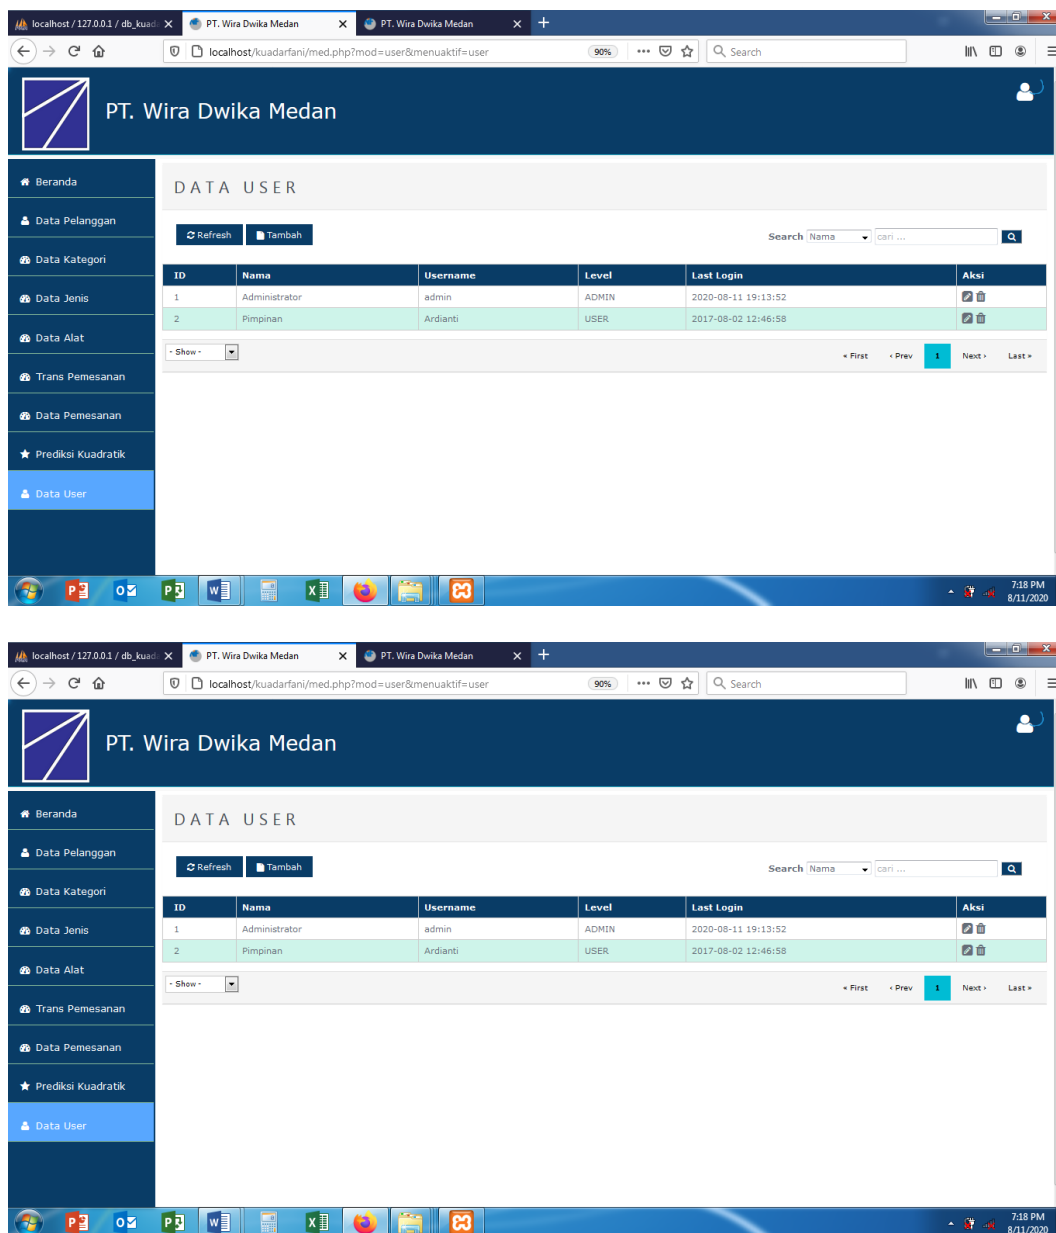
localhost / 127.0.0.1 / db_kuad
PT. Wira Dwika Medan
PT. Wira Dwika Medan

localhost/kuadarfani/med.php?mod=user&menuaktif=user
90%
Search

PT. Wira Dwika Medan

Beranda
Data Pelanggan
Data Kategori
Data Jenis
Data Alat
Trans Pemesanan
Data Pemesanan
Prediksi Kuadratik
Data User

DATA USER

Refresh
Tambah

Search Nama cari ...

| ID | Nama | Username | Level | Last Login | Aksi |
|---|---|---|---|---|---|
| 1 | Administrator | admin | ADMIN | 2020-08-11 19:13:52 | |
| 2 | Pimpinan | Ardianti | USER | 2017-08-02 12:46:58 | |

- Show -

« First ‹ Prev 1 Next › Last »

7:18 PM
8/11/2020

localhost / 127.0.0.1 / db_kuad
PT. Wira Dwika Medan
PT. Wira Dwika Medan

localhost/kuadarfani/med.php?mod=user&menuaktif=user
90%
Search

PT. Wira Dwika Medan

Beranda
Data Pelanggan
Data Kategori
Data Jenis
Data Alat
Trans Pemesanan
Data Pemesanan
Prediksi Kuadratik
Data User

DATA USER

Refresh
Tambah

Search Nama cari ...

| ID | Nama | Username | Level | Last Login | Aksi |
|---|---|---|---|---|---|
| 1 | Administrator | admin | ADMIN | 2020-08-11 19:13:52 | |
| 2 | Pimpinan | Ardianti | USER | 2017-08-02 12:46:58 | |

- Show -

« First ‹ Prev 1 Next › Last »

7:18 PM
8/11/2020